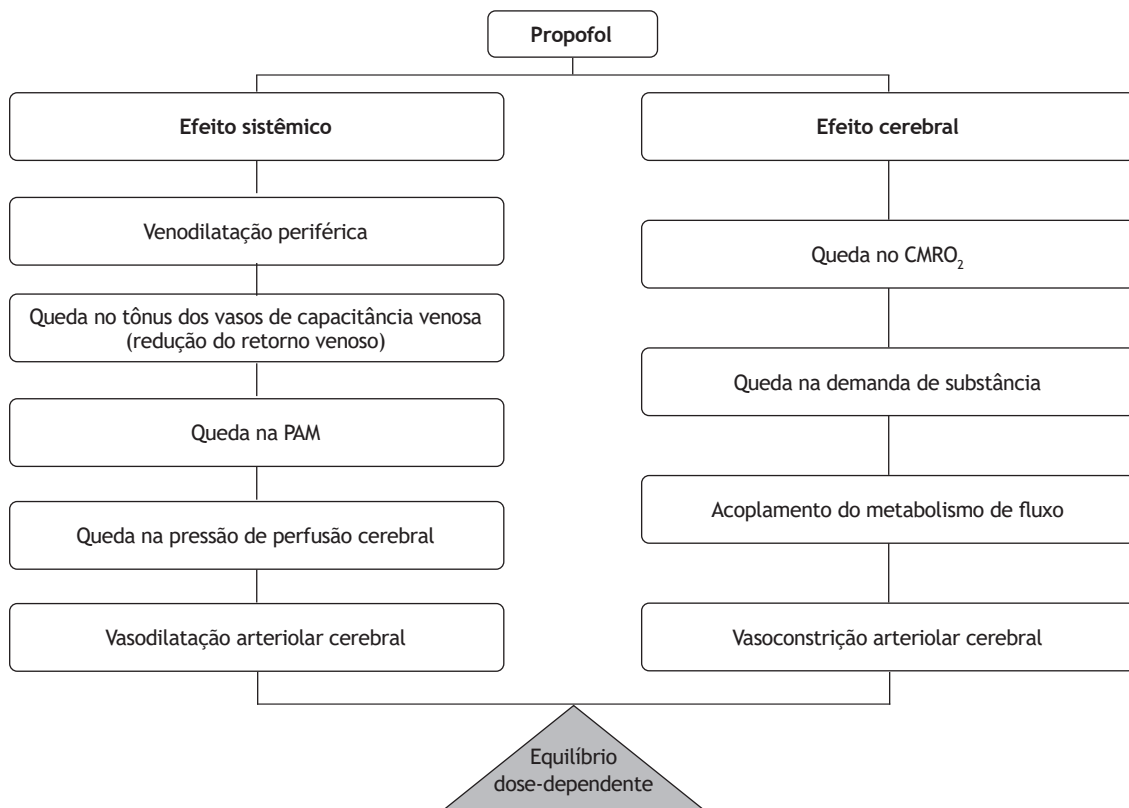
Propofol

Efeito sistêmico

Venodilatação periférica

Queda no tônus dos vasos de capacitância venosa (redução do retorno venoso)

Queda na PAM

Queda na pressão de perfusão cerebral

Vasodilatação arteriolar cerebral

Efeito cerebral

Queda no $CMRO_2$

Queda na demanda de substância

Acoplamento do metabolismo de fluxo

Vasoconstrição arteriolar cerebral

Equilíbrio dose-dependente